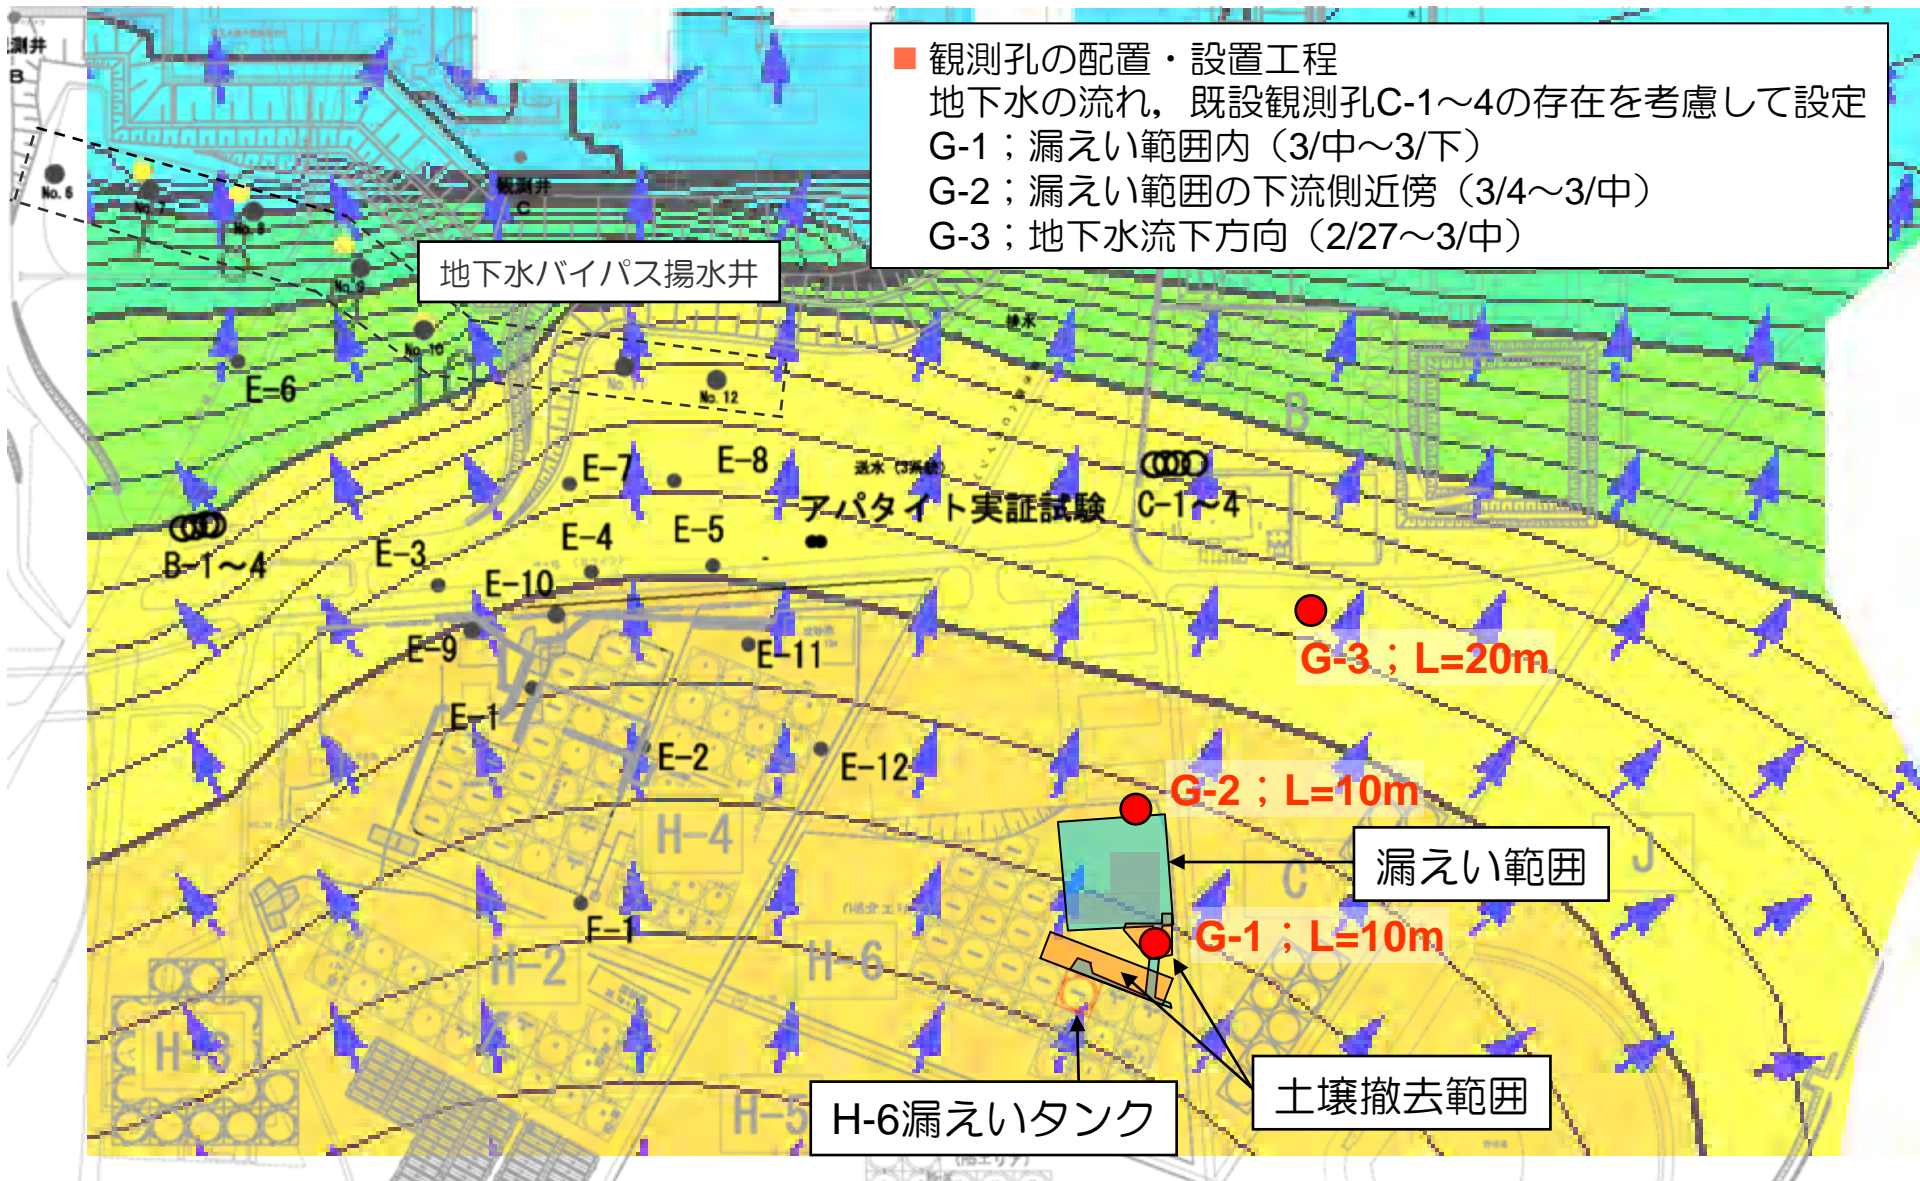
■ 観測孔の配置・設置工程
地下水の流れ，既設観測孔C-1～4の存在を考慮して設定
G-1；漏えい範囲内（3/中～3/下）
G-2；漏えい範囲の下流側近傍（3/4～3/中）
G-3；地下水流下方向（2/27～3/中）

測井
B
No. 6
No. 7
No. 8
No. 9
No. 10
No. 12
観測井
C
地下水バイパス揚水井
E-6
E-7
E-8
アパタイト実証試験
C-1～4
B
B-1～4
E-3
E-4
E-5
E-10
E-9
E-11
G-3；L=20m
E-1
E-2
E-12
H-4
G-2；L=10m
漏えい範囲
C
J
G-1；L=10m
F-1
H-2
H-6
H-3
H-5
H-6漏えいタンク
土壌撤去範囲